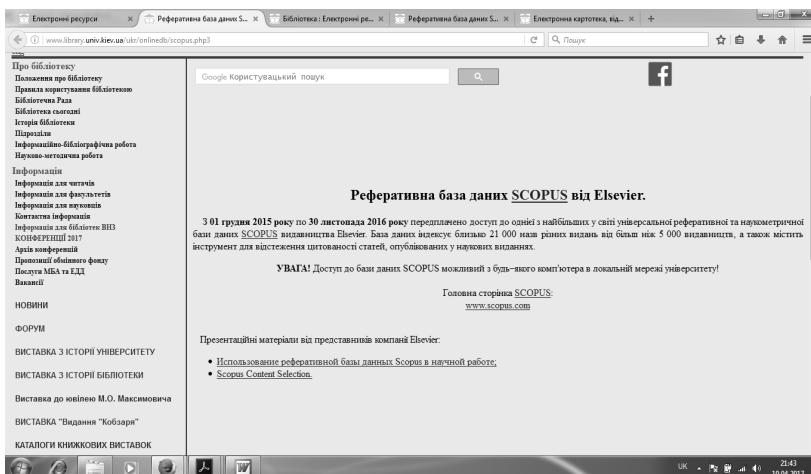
Електронні ресурси × Реферативна база даних S... × Бібліотека : Електронні ре... × Реферативна база даних S... × Електронна картотека, від... × +

www.library.univ.kiev.ua/ukr/onlinedb/scopus.php3

Q Пошук

Про бібліотеку
Положення про бібліотеку
Правила користування бібліотекою
Бібліотечна Рада
Бібліотека сьогодні
Історія бібліотеки
Підрозділи
Інформаційно-бібліографічна робота
Науково-методична робота

Інформація
Інформація для читачів
Інформація для факультетів
Інформація для науковців
Контактна інформація
Інформація для бібліотек ВНЗ
КОНФЕРЕНЦІЇ 2017
Архів конференцій
Пропозиції обмінного фонду
Послуги МБА та ЕДД
Вакансії

НОВИНИ

ФОРУМ

ВИСТАВКА З ІСТОРІЇ УНІВЕРСИТЕТУ

ВИСТАВКА З ІСТОРІЇ БІБЛІОТЕКИ

Виставка до ювілею М.О. Максимовича

ВИСТАВКА "Видання "Кобзаря"

КАТАЛОГИ КНИЖКОВИХ ВИСТАВОК

Google Користувацький пошук

Реферативна база даних SCOPUS від Elsevier.

З 01 грудня 2015 року по 30 листопада 2016 року передплачено доступ до однієї з найбільших у світі універсальної реферативної та наукометричної бази даних SCOPUS видавництва Elsevier. База даних індексує близько 21 000 назв різних видань від більш ніж 5 000 видавництв, а також містить інструмент для відстеження цитованості статей, опублікованих у наукових виданнях.

УВАГА! Доступ до бази даних SCOPUS можливий з будь-якого комп'ютера в локальній мережі університету!

Головна сторінка SCOPUS:
www.scopus.com

Презентаційні матеріали від представників компанії Elsevier:

• Использование реферативной базы данных Scopus в научной работе;
• Scopus Content Selection.

UK 21:43 10.04.2017